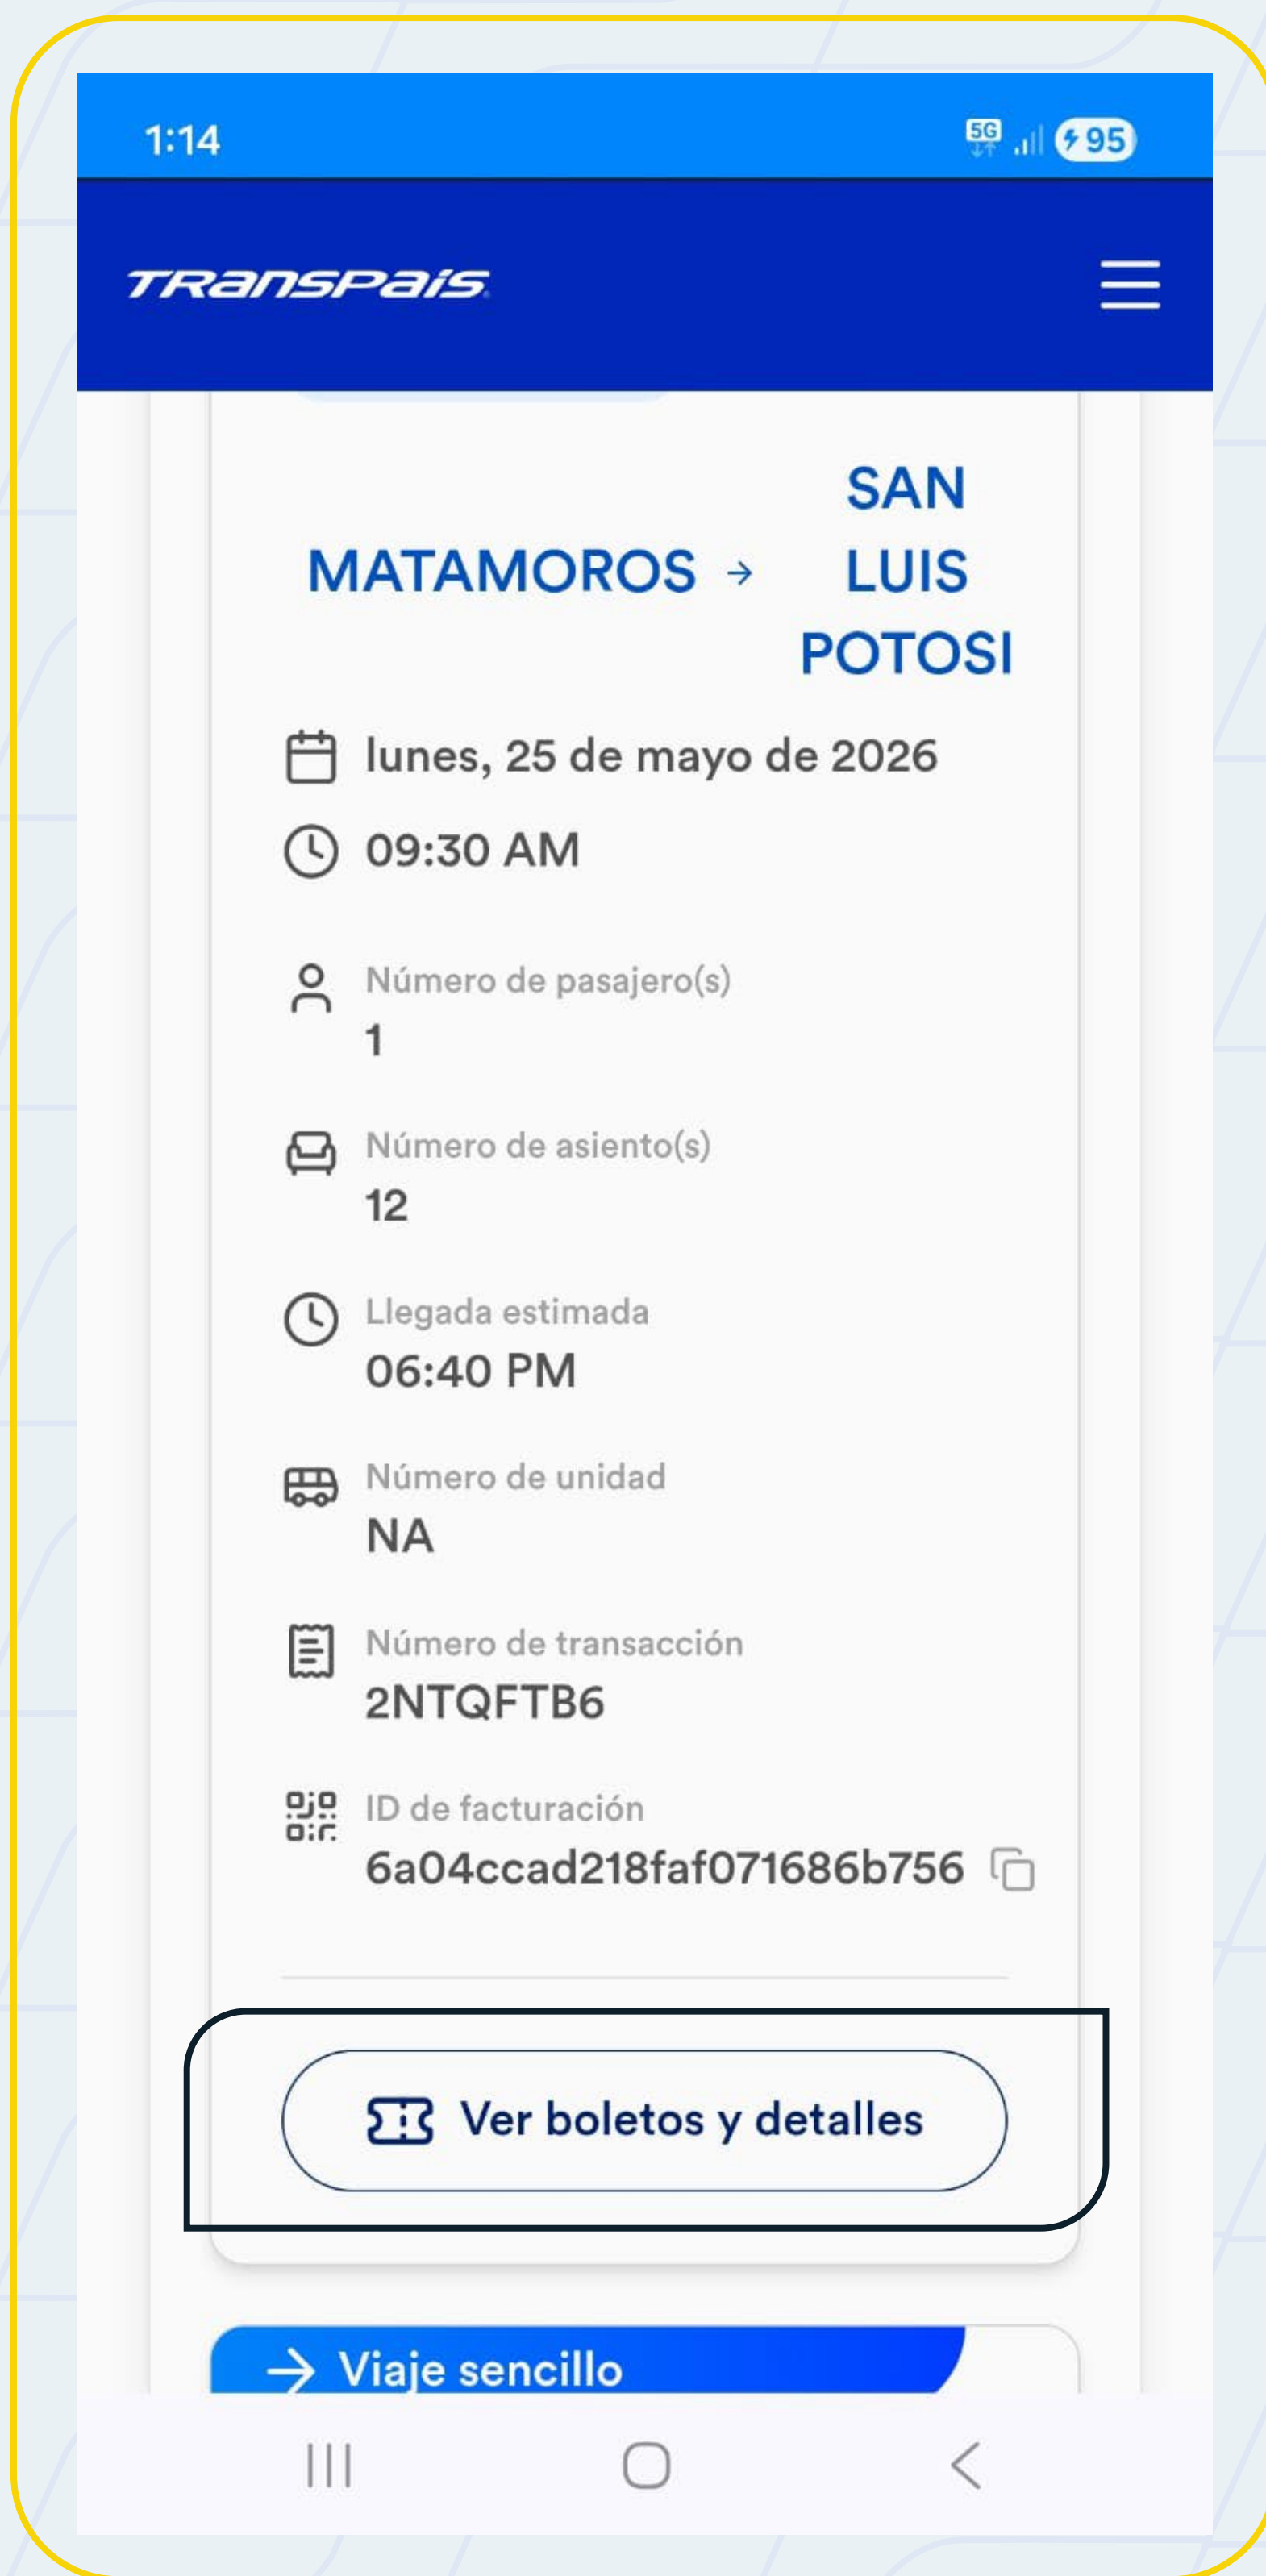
1:14

5G 95

TRANSPAIS

MATAMOROS → SAN LUIS POTOSI

lunes, 25 de mayo de 2026

09:30 AM

Número de pasajero(s)
1

Número de asiento(s)
12

Llegada estimada
06:40 PM

Número de unidad
NA

Número de transacción
2NTQFTB6

ID de facturación
6a04ccad218faf071686b756

Ver boletos y detalles

→ Viaje sencillo